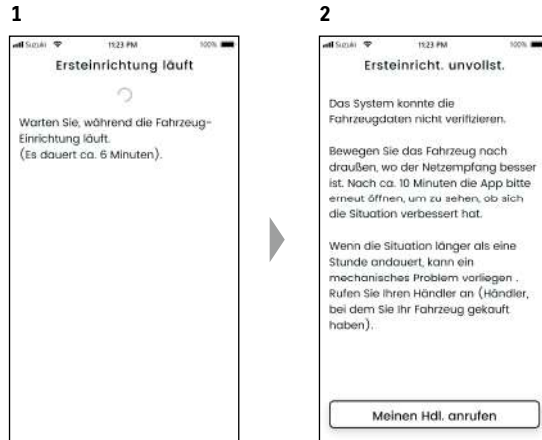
1

Suzuki 11:23 PM 100%

Ersteinrichtung läuft

Warten Sie, während die Fahrzeug-Einrichtung läuft. (Es dauert ca. 6 Minuten).

2

Suzuki 11:23 PM 100%

Ersteinricht. unvollst.

Das System konnte die Fahrzeugdaten nicht verifizieren.

Bewegen Sie das Fahrzeug nach draußen, wo der Netzempfang besser ist. Nach ca. 10 Minuten die App bitte erneut öffnen, um zu sehen, ob sich die Situation verbessert hat.

Wenn die Situation länger als eine Stunde andauert, kann ein mechanisches Problem vorliegen . Rufen Sie Ihren Händler an (Händler, bei dem Sie Ihr Fahrzeug gekauft haben).

Meinen Hdl. anrufen